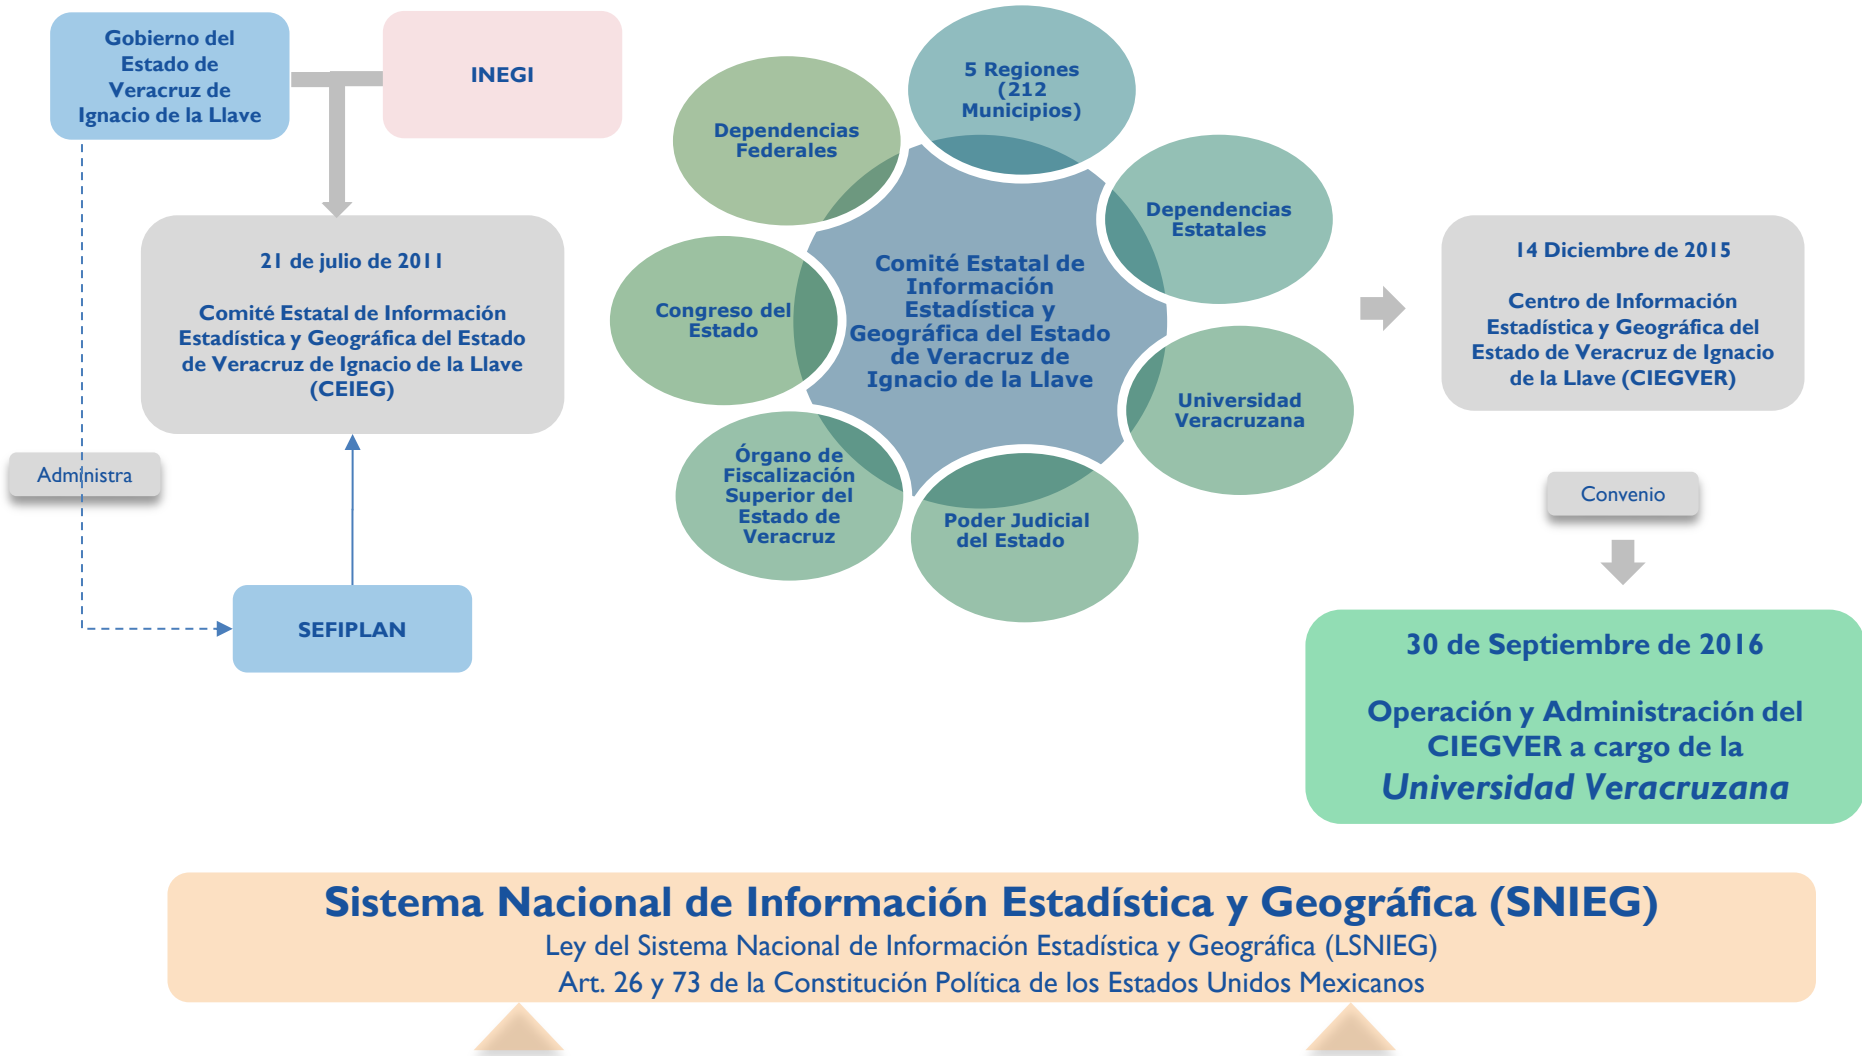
Gobierno del Estado de Veracruz de Ignacio de la Llave

INEGI

21 de julio de 2011

Comité Estatal de Información Estadística y Geográfica del Estado de Veracruz de Ignacio de la Llave (CEIEG)

Administra

SEFIPLAN

5 Regiones (212 Municipios)

Dependencias Federales

Dependencias Estatales

Congreso del Estado

Comité Estatal de Información Estadística y Geográfica del Estado de Veracruz de Ignacio de la Llave

Universidad Veracruzana

Órgano de Fiscalización Superior del Estado de Veracruz

Poder Judicial del Estado

14 Diciembre de 2015

Centro de Información Estadística y Geográfica del Estado de Veracruz de Ignacio de la Llave (CIEGVER)

Convenio

30 de Septiembre de 2016

Operación y Administración del CIEGVER a cargo de la Universidad Veracruzana

Sistema Nacional de Información Estadística y Geográfica (SNIEG)
Ley del Sistema Nacional de Información Estadística y Geográfica (LSNIEG)
Art. 26 y 73 de la Constitución Política de los Estados Unidos Mexicanos